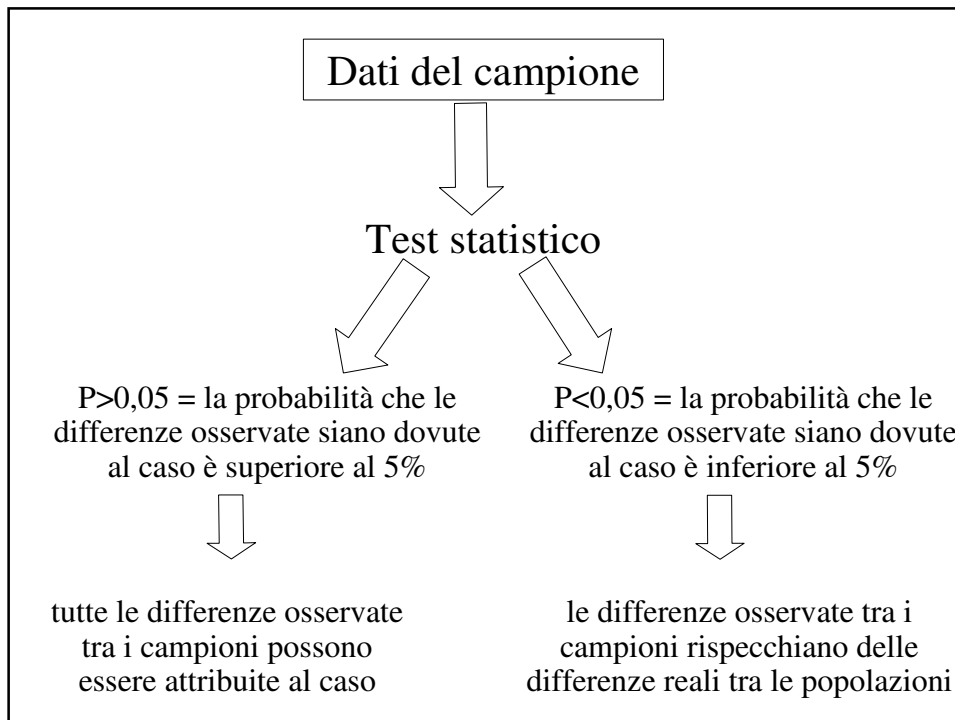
Dati del campione

Test statistico

$P>0,05$ = la probabilità che le differenze osservate siano dovute al caso è superiore al 5%

tutte le differenze osservate tra i campioni possono essere attribuite al caso

$P<0,05$ = la probabilità che le differenze osservate siano dovute al caso è inferiore al 5%

le differenze osservate tra i campioni rispecchiano delle differenze reali tra le popolazioni